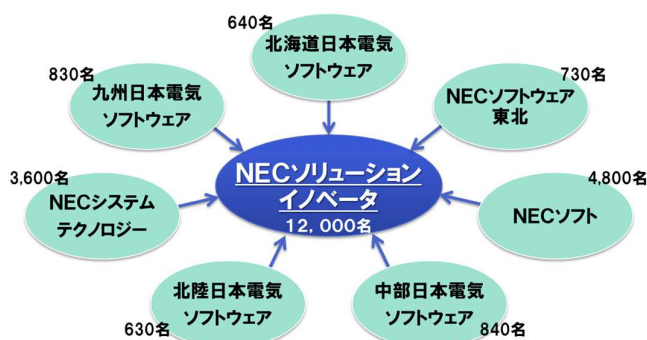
640名
北海道日本電気
ソフトウェア

830名
九州日本電気
ソフトウェア

730名
NECソフトウェア
東北

3,600名
NECシステム
テクノロジー

NECソリューション
イノベータ
12，000名

4,800名
NECソフト

北陸日本電気
ソフトウェア
630名

中部日本電気
ソフトウェア
840名